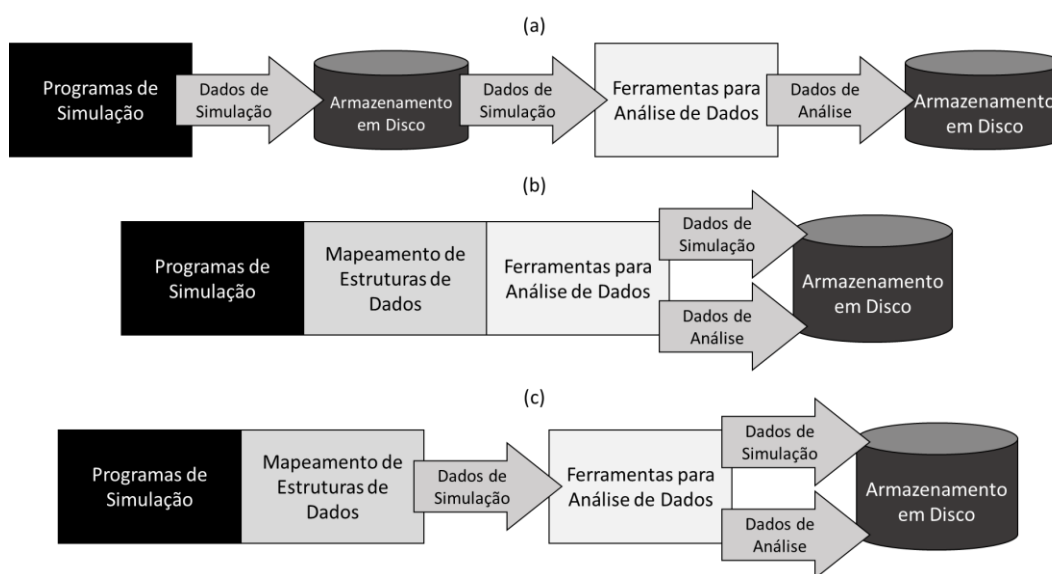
(a)

Programas de Simulação

Dados de Simulação

Armazenamento em Disco

Dados de Simulação

Ferramentas para Análise de Dados

Dados de Análise

Armazenamento em Disco

(b)

Programas de Simulação

Mapeamento de Estruturas de Dados

Ferramentas para Análise de Dados

Dados de Simulação

Dados de Análise

Armazenamento em Disco

(c)

Programas de Simulação

Mapeamento de Estruturas de Dados

Dados de Simulação

Ferramentas para Análise de Dados

Dados de Simulação

Dados de Análise

Armazenamento em Disco